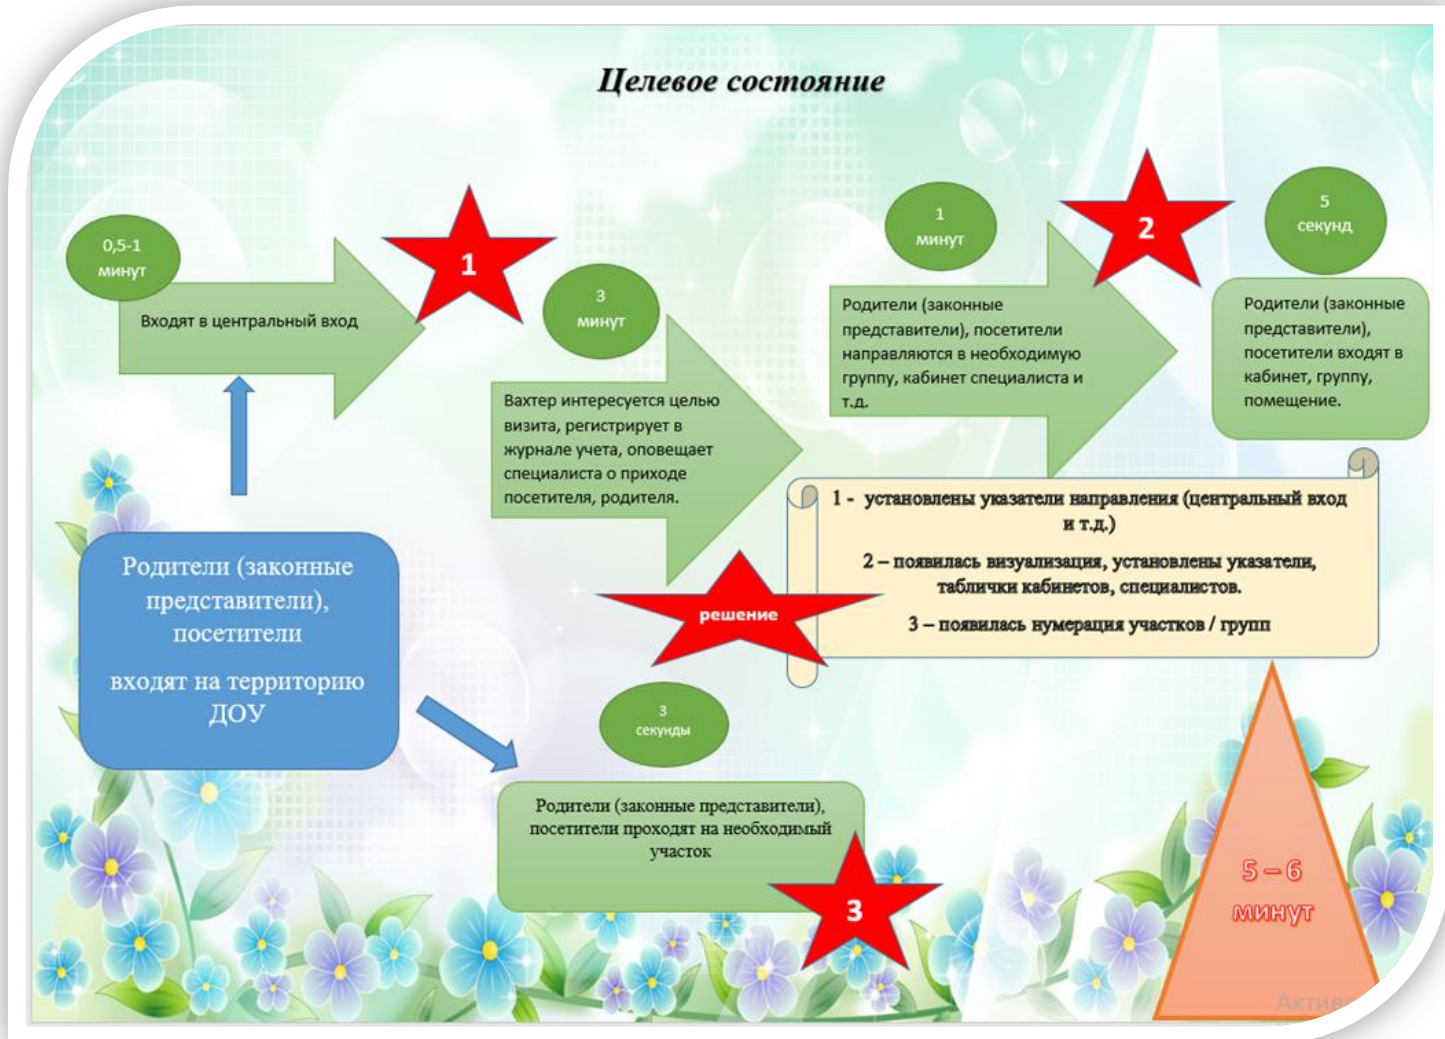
Целевое состояние

0,5-1 минут

Входят в центральный вход

1

3 минут

Вахтер интересуется целью визита, регистрирует в журнале учета, оповещает специалиста о приходе посетителя, родителя.

1 минут

Родители (законные представители), посетители направляются в необходимую группу, кабинет специалиста и т.д.

2

5 секунд

Родители (законные представители), посетители входят в кабинет, группу, помещение.

1 - установлены указатели направления (центральный вход и т.д.)

2 – появилась визуализация, установлены указатели, таблички кабинетов, специалистов.

3 – появилась нумерация участков / групп

решение

Родители (законные представители), посетители

входят на территорию ДОУ

3 секунды

Родители (законные представители), посетители проходят на необходимый участок

3

5 – 6 минут

Актив